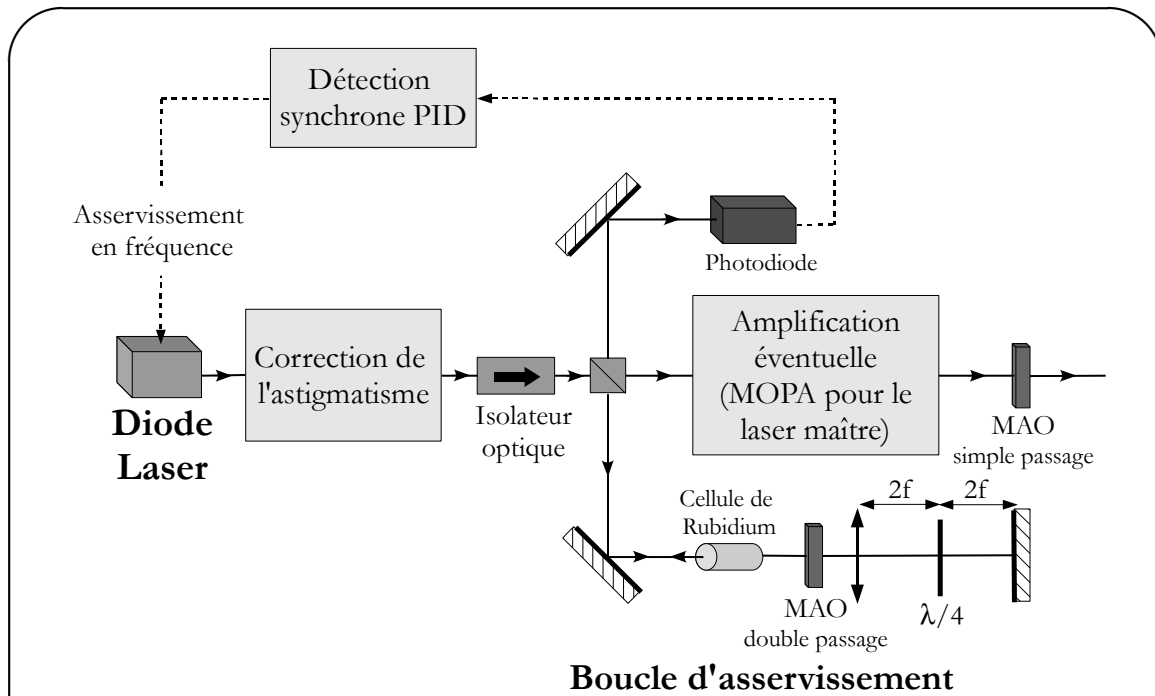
Détection synchrone PID

Asservissement en fréquence

Photodiode

Diode Laser

Correction de l'astigmatisme

Isolateur optique

Amplification éventuelle (MOPA pour le laser maître)

MAO simple passage

Cellule de Rubidium

2f

2f

MAO double passage

$\lambda/4$

Boucle d'asservissement